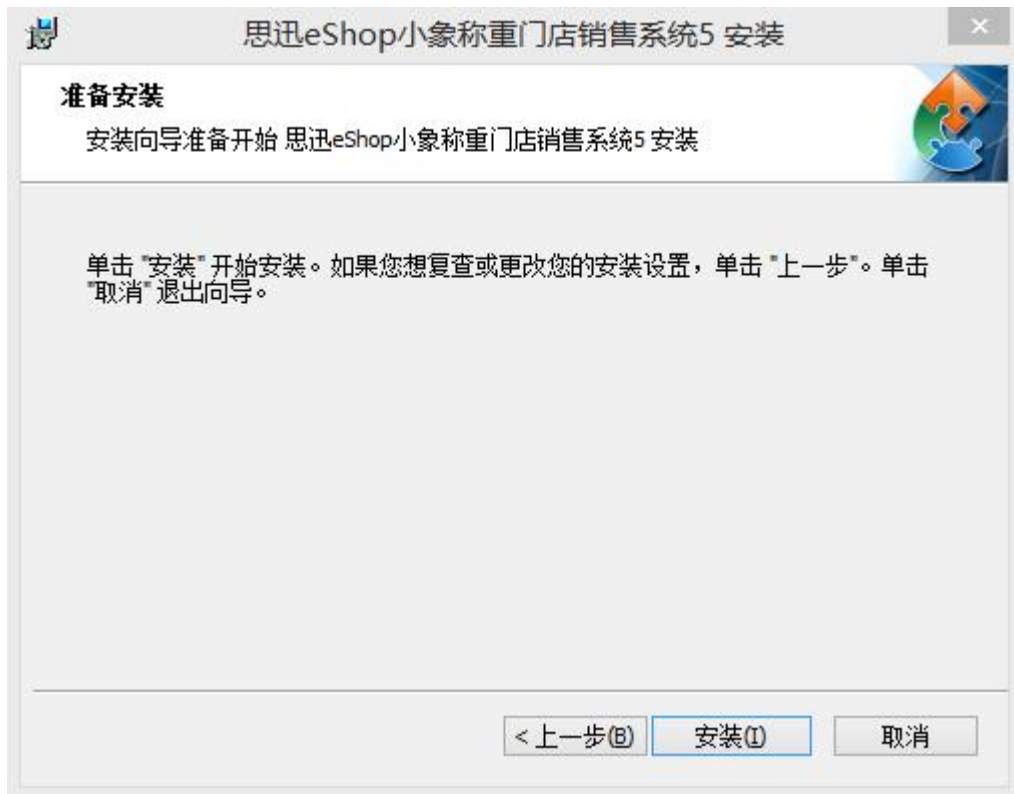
思迅eShop小象称重门店销售系统5 安装

×

准备安装

安装向导准备开始 思迅eShop小象称重门店销售系统5 安装

单击 "安装" 开始安装。如果您想复查或更改您的安装设置，单击 "上一步"。单击 "取消" 退出向导。

< 上一步(B)

安装(I)

取消